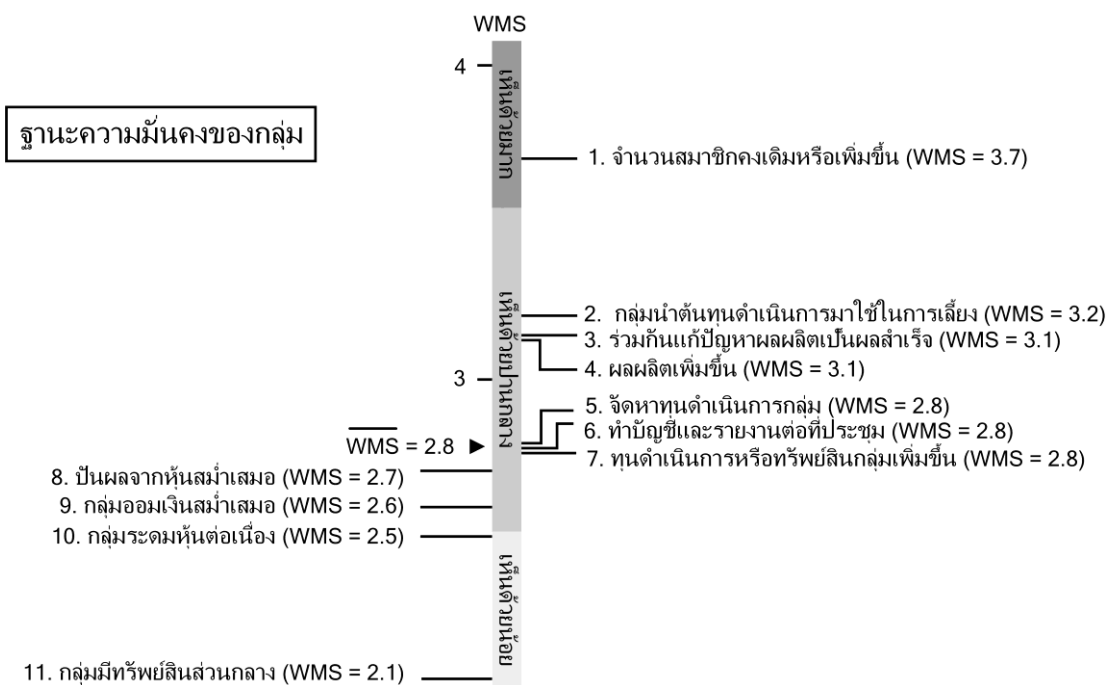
WMS

4

3

ฐานะความมั่นคงของกลุ่ม

เห็นด้วยมาก

เห็นด้วยปานกลาง

เห็นด้วยน้อย

1. จำนวนสมาชิกคงเดิมหรือเพิ่มขึ้น (WMS = 3.7)

2. กลุ่มนำต้นทุนดำเนินการมาใช้ในการเลี้ยง (WMS = 3.2)

3. ร่วมกันแก้ปัญหาผลผลิตเป็นผลสำเร็จ (WMS = 3.1)

4. ผลผลิตเพิ่มขึ้น (WMS = 3.1)

5. จัดหาทุนดำเนินการกลุ่ม (WMS = 2.8)

6. ทำบัญชีและรายงานต่อที่ประชุม (WMS = 2.8)

7. ทุนดำเนินการหรือทรัพย์สินกลุ่มเพิ่มขึ้น (WMS = 2.8)

$\overline{WMS}$ = 2.8 ▶

8. ปันผลจากหุ้นสม่ำเสมอ (WMS = 2.7)

9. กลุ่มออมเงินสม่ำเสมอ (WMS = 2.6)

10. กลุ่มระดมหุ้นต่อเนื่อง (WMS = 2.5)

11. กลุ่มมีทรัพย์สินส่วนกลาง (WMS = 2.1)